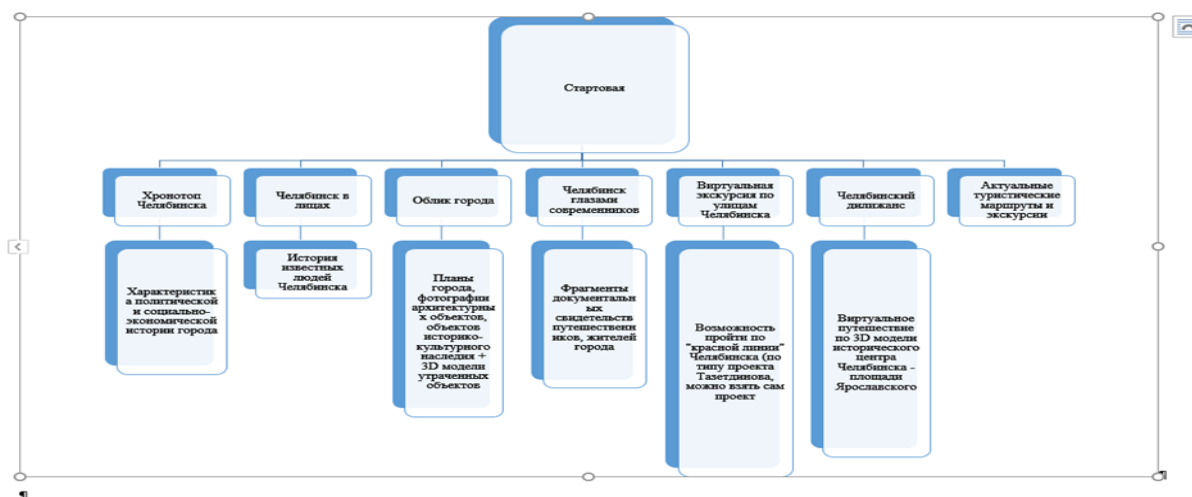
Стартовая

Хронотоп Челябинска

Характеристика политической и социально-экономической истории города

Челябинск в лицах

История известных людей Челябинска

Облик города

Планы города, фотографии архитектурных объектов, объектов историко-культурного наследия + 3D модели утраченных объектов

Челябинск глазами современников

Фрагменты документальных свидетельств путешественников, жителей города

Виртуальная экскурсия по улицам Челябинска

Возможность пройти по "красной линии" Челябинска (по типу проекта Газетдинова, можно взять сам проект

Челябинский дилижанс

Виртуальное путешествие по 3D модели исторического центра Челябинска - площади Ярославского

Актуальные туристические маршруты и экскурсии